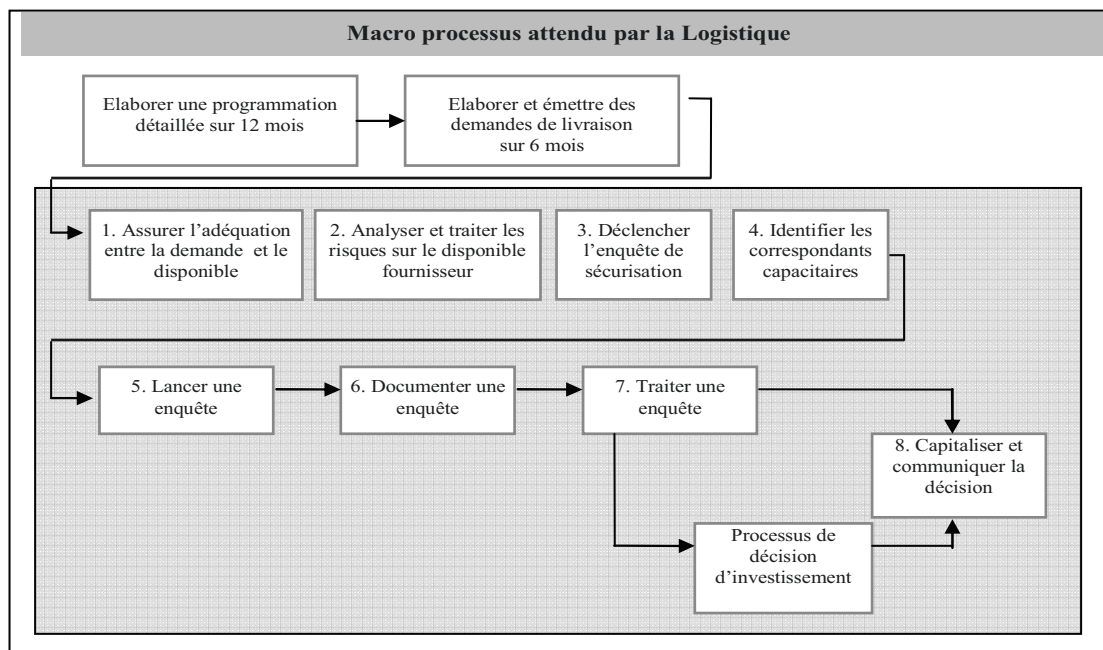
Macro processus attendu par la Logistique

Elaborer une programmation détaillée sur 12 mois

Elaborer et émettre des demandes de livraison sur 6 mois

1. Assurer l’adéquation entre la demande et le disponible

2. Analyser et traiter les risques sur le disponible fournisseur

3. Déclencher l’enquête de sécurisation

4. Identifier les correspondants capacitaires

5. Lancer une enquête

6. Documenter une enquête

7. Traiter une enquête

8. Capitaliser et communiquer la décision

Processus de décision d’investissement